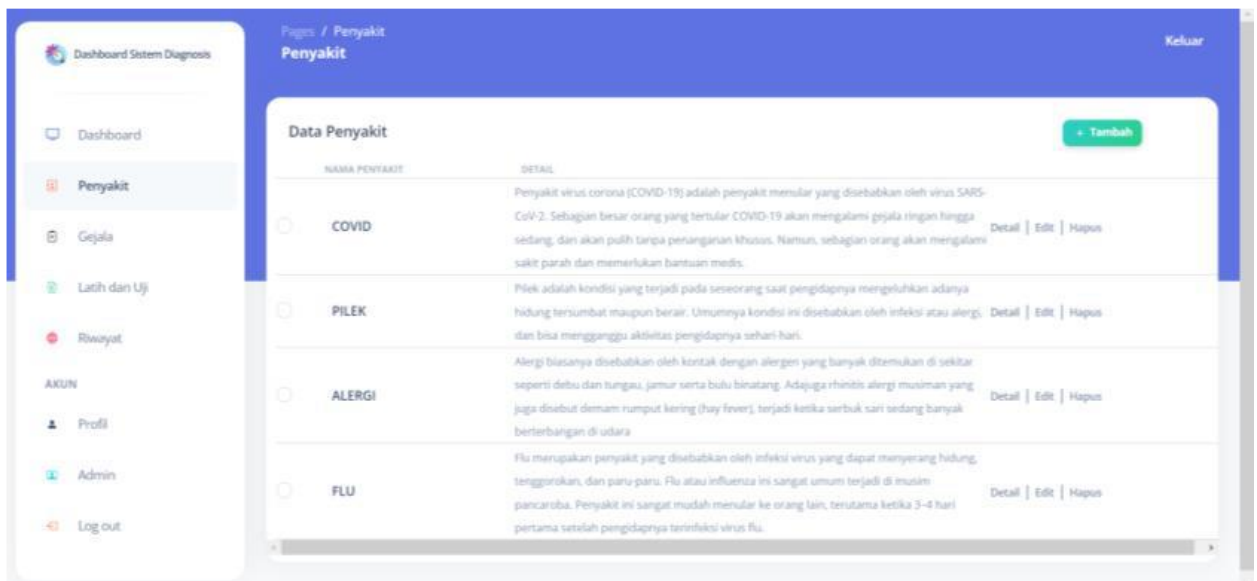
Dashboard Sistem Diagnosis

Dashboard

Penyakit

Gejala

Latih dan Uji

Riwayat

AKUN

Profil

Admin

Log out

Pages / Penyakit

Penyakit

Keluar

Data Penyakit

+ Tambah

| NAMA PENYAKIT | DETAIL | |
|---|---|---|
| COVID | Penyakit virus corona (COVID-19) adalah penyakit menular yang disebabkan oleh virus SARS-CoV-2. Sebagian besar orang yang tertular COVID-19 akan mengalami gejala ringan hingga sedang, dan akan pulih tanpa penanganan khusus. Namun, sebagian orang akan mengalami sakit parah dan memerlukan bantuan medis. | Detail \| Edit \| Hapus |
| PILEK | Pilek adalah kondisi yang terjadi pada seseorang saat pengidapnya mengeluhkan adanya hidung tersumbat maupun berair. Umumnya kondisi ini disebabkan oleh infeksi atau alergi, dan bisa mengganggu aktivitas pengidapnya sehari hari. | Detail \| Edit \| Hapus |
| ALERGI | Alergi biasanya disebabkan oleh kontak dengan alergen yang banyak ditemukan di sekitar seperti debu dan tungau, jamur serta bulu binatang. Adajuga rhinitis alergi musiman yang juga disebut demam rumput kering (hay fever), terjadi ketika serbuk sari sedang banyak berterbangan di udara | Detail \| Edit \| Hapus |
| FLU | Flu merupakan penyakit yang disebabkan oleh infeksi virus yang dapat menyerang hidung, tenggorokan, dan paru-paru. Flu atau influenza ini sangat umum terjadi di musim pancaroba. Penyakit ini sangat mudah menular ke orang lain, terutama ketika 3-4 hari pertama setelah pengidapnya terinfeksi virus flu. | Detail \| Edit \| Hapus |